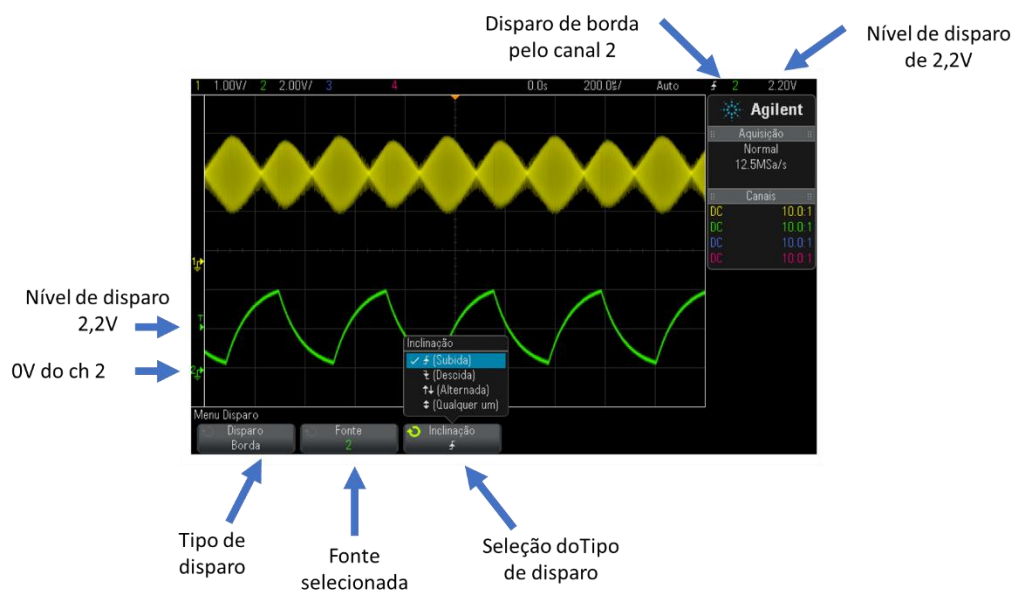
Disparo de borda pelo canal 2

Nível de disparo de 2,2V

1 1.00V/ 2 2.00V/ 3 4 0.0s 200.0ß/ Auto ⨍ 2 2.20V

Agilent

Aquisição
Normal
12.5MSa/s

Canais

| DC | 10.0:1 |
|---|---|
| DC | 10.0:1 |
| DC | 10.0:1 |
| DC | 10.0:1 |

Nível de disparo 2,2V

0V do ch 2

Inclinação
✓ ⨍ (Subida)
⨍ (Descida)
⨍ (Alternada)
⨍ (Qualquer um)

Menu Disparo

Disparo Borda

Fonte 2

Inclinação ⨍

Tipo de disparo

Fonte selecionada

Seleção doTipo de disparo